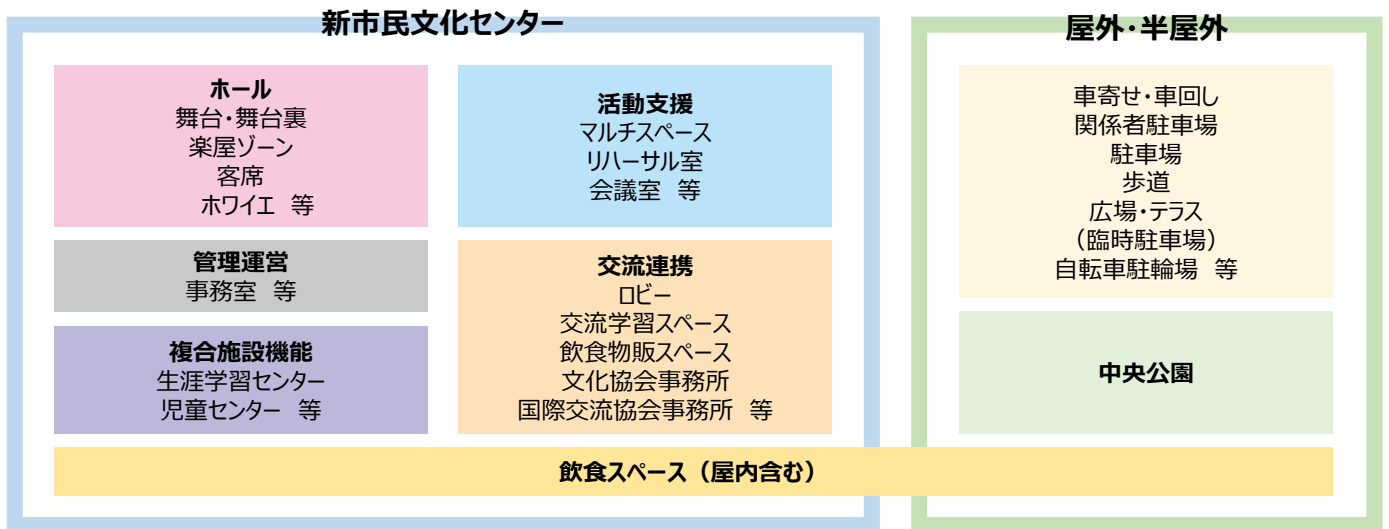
新市民文化センター

ホール
舞台・舞台裏
楽屋ゾーン
客席
ホワイエ　等

管理運営
事務室　等

複合施設機能
生涯学習センター
児童センター　等

活動支援
マルチスペース
リハーサル室
会議室　等

交流連携
ロビー
交流学習スペース
飲食物販スペース
文化協会事務所
国際交流協会事務所　等

屋外・半屋外

車寄せ・車回し
関係者駐車場
駐車場
歩道
広場・テラス
（臨時駐車場）
自転車駐輪場　等

中央公園

飲食スペース（屋内含む）